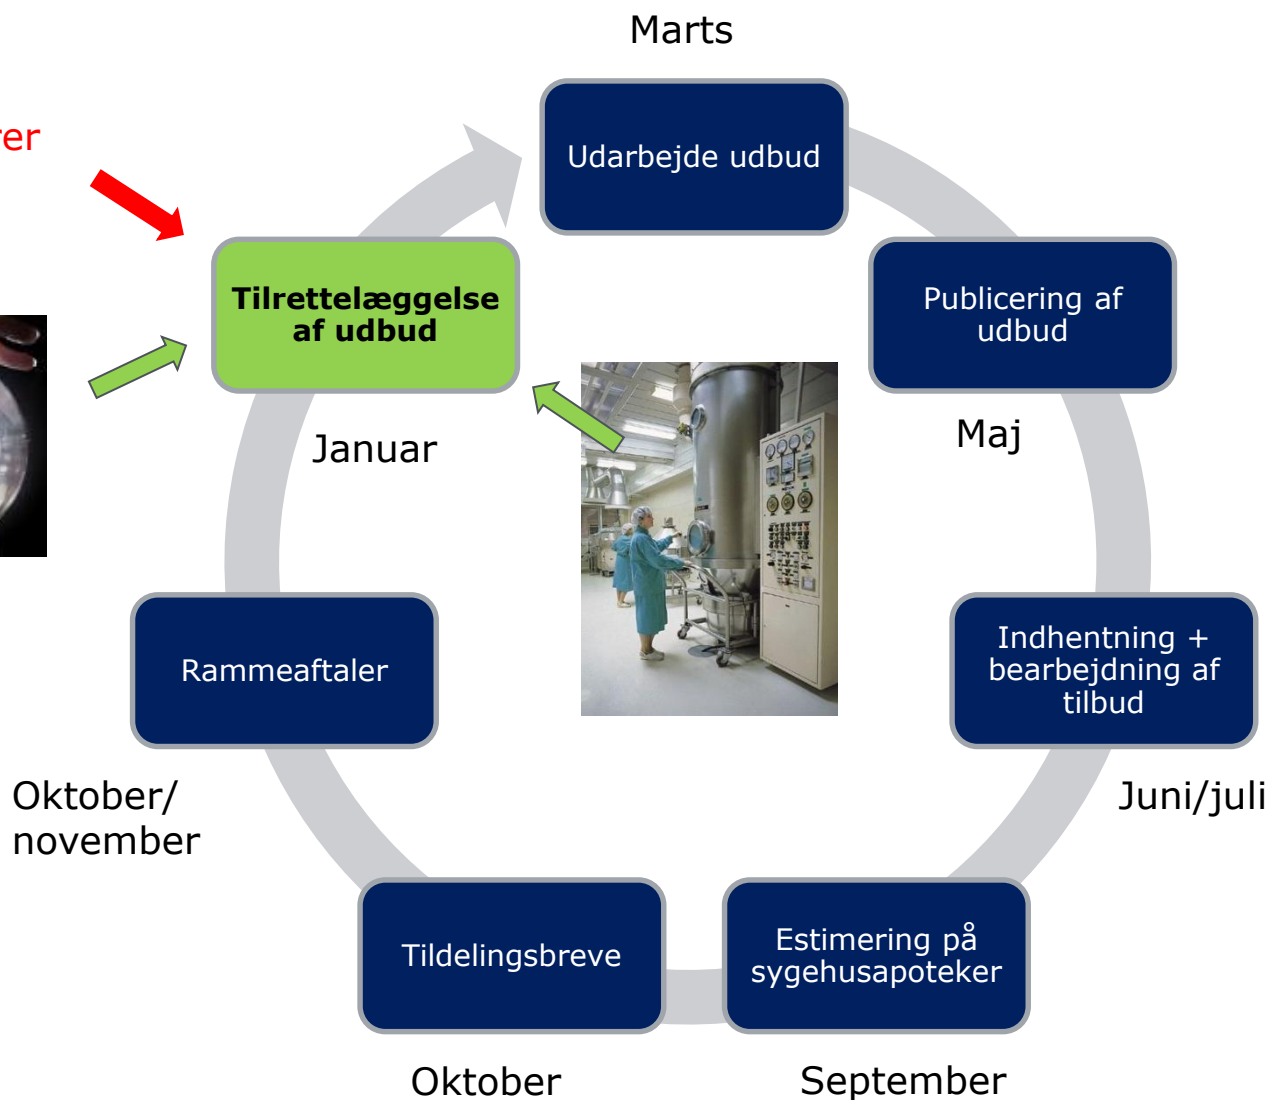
rer

Marts

Udarbejde udbud

Tilrettelæggelse af udbud

Publicering af udbud

Januar

Maj

Rammeaftaler

Indhentning + bearbejdning af tilbud

Oktober/ november

Juni/juli

Tildelingsbreve

Estimering på sygehusapoteker

Oktober

September